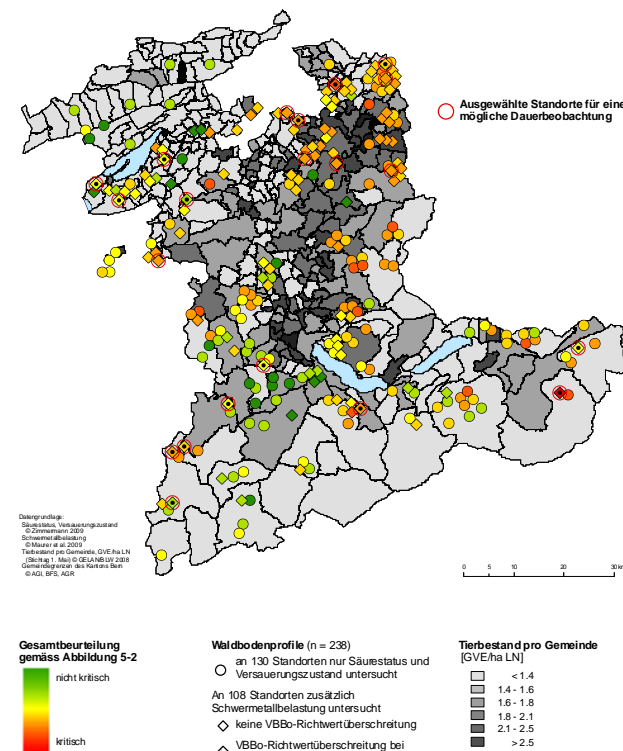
Ausgewählte Standorte für eine mögliche Dauerbeobachtung

Datengrundlage:
Säurestatus, Versauerungszustand
© Zimmermann 2009
Schwermetallbelastung
© Maurer et al. 2009
Tierbestand pro Gemeinde, GVE/ha LN
(Stichtag 1. Mai) © GELAN BUY 2008
Gemeindegrenzen des Kantons Bern
© AGI, BFS, AGR

0 5 10 20 30 km

Gesamtbeurteilung gemäss Abbildung 5-2

nicht kritisch

kritisch

Waldbodenprofile (n = 238)

an 130 Standorten nur Säurestatus und Versauerungszustand untersucht

An 108 Standorten zusätzlich Schwermetallbelastung untersucht

keine VBBo-Richtwertüberschreitung

VBBo-Richtwertüberschreitung bei

Tierbestand pro Gemeinde
[GVE/ha LN]

< 1.4
1.4 - 1.6
1.6 - 1.8
1.8 - 2.1
2.1 - 2.5
> 2.5